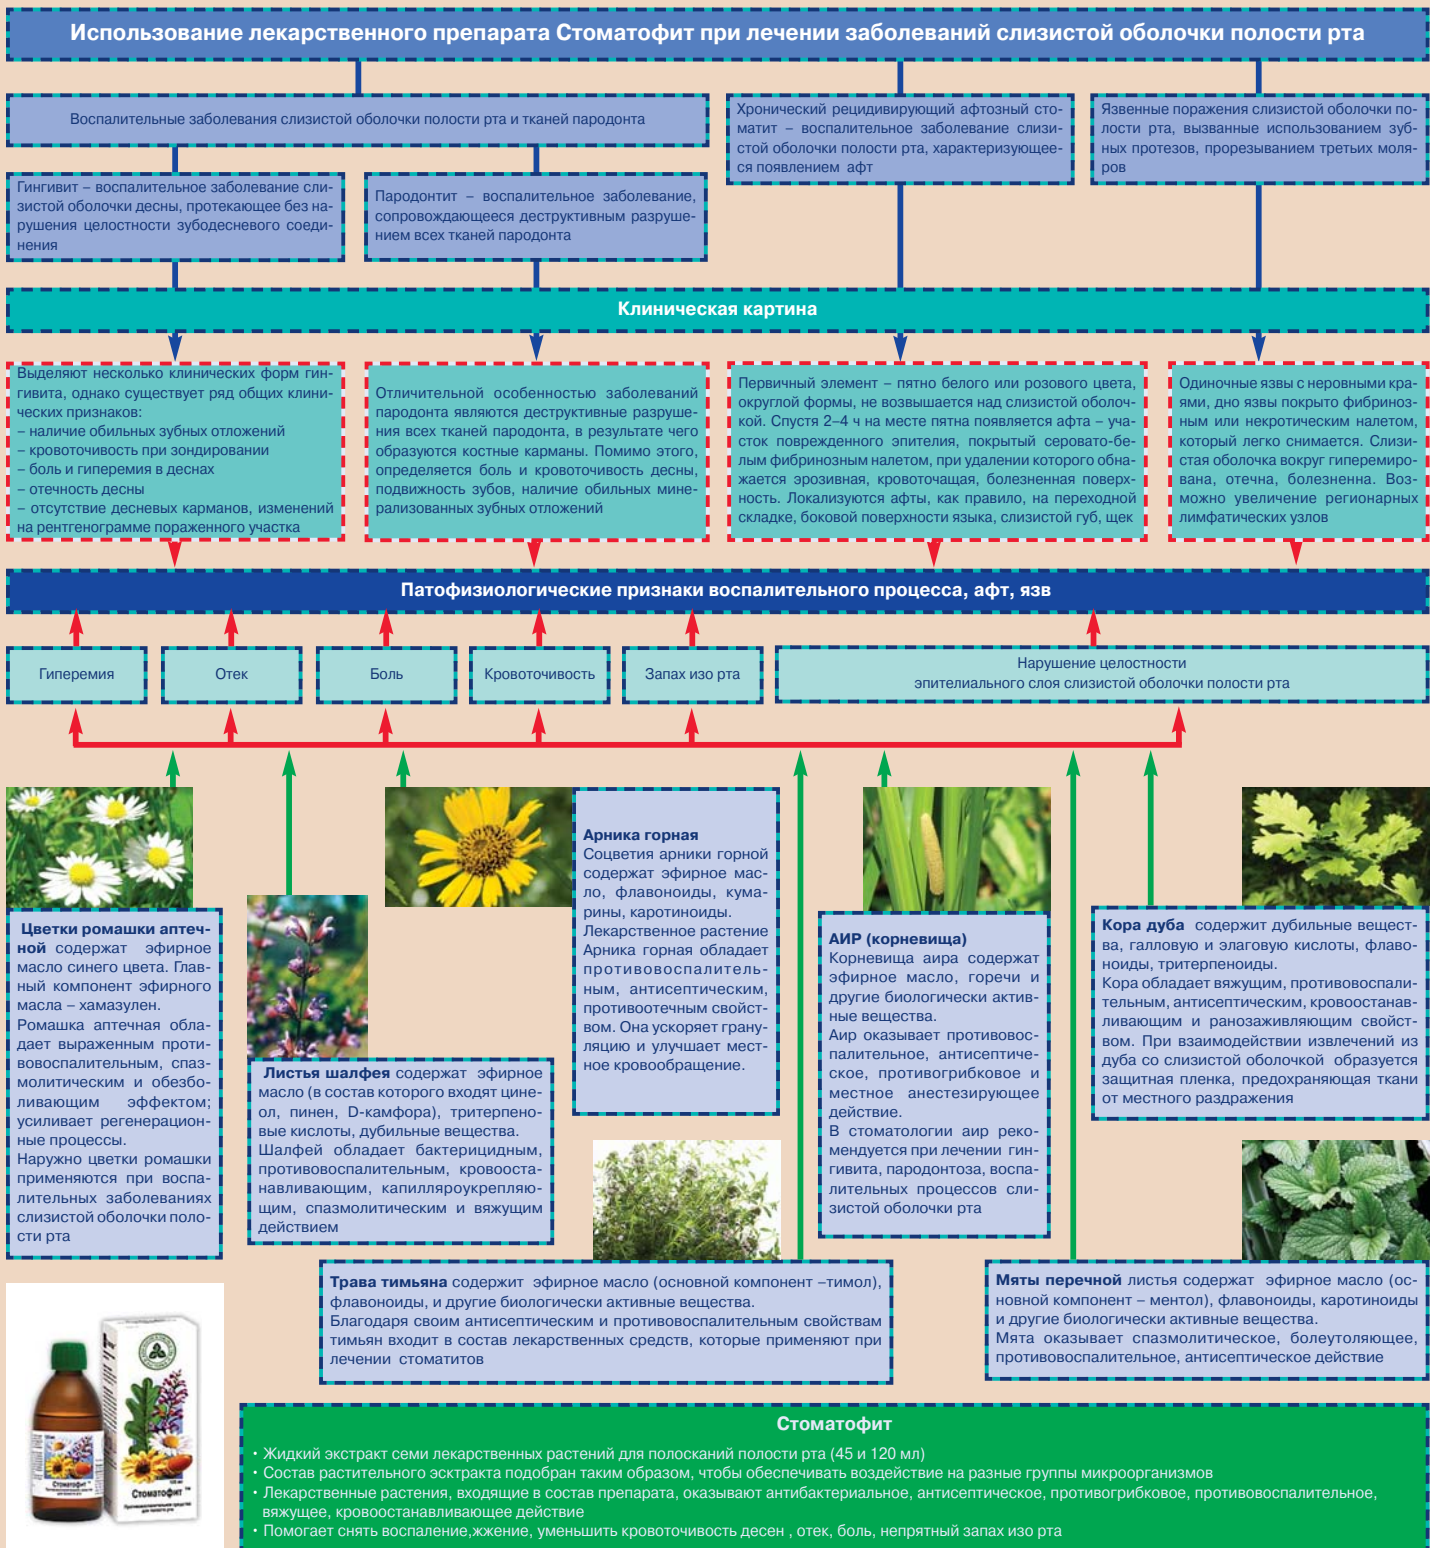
Использование лекарственного препарата Стоматофит при лечении заболеваний слизистой оболочки полости рта

Воспалительные заболевания слизистой оболочки полости рта и тканей пародонта

Хронический рецидивирующий афтозный стоматит – воспалительное заболевание слизистой оболочки полости рта, характеризующееся появлением афт

Язвенные поражения слизистой оболочки полости рта, вызванные использованием зубных протезов, прорезыванием третьих моляров

Гингивит – воспалительное заболевание слизистой оболочки десны, протекающее без нарушения целостности зубодесневого соединения

Пародонтит – воспалительное заболевание, сопровождающееся деструктивным разрушением всех тканей пародонта

Клиническая картина

Выделяют несколько клинических форм гингивита, однако существует ряд общих клинических признаков:
– наличие обильных зубных отложений
– кровоточивость при зондировании
– боль и гиперемия в деснах
– отечность десны
– отсутствие десневых карманов, изменений на рентгенограмме пораженного участка

Отличительной особенностью заболеваний пародонта являются деструктивные разрушения всех тканей пародонта, в результате чего образуются костные карманы. Помимо этого, определяется боль и кровоточивость десны, подвижность зубов, наличие обильных минерализованных зубных отложений

Первичный элемент – пятно белого или розового цвета, округлой формы, не возвышается над слизистой оболочкой. Спустя 2–4 ч на месте пятна появляется афта – участок поврежденного эпителия, покрытый серовато-белым фибринозным налетом, при удалении которого обнажается эрозивная, кровоточащая, болезненная поверхность. Локализуются афты, как правило, на переходной складке, боковой поверхности языка, слизистой губ, щек

Одиночные язвы с неровными краями, дно язвы покрыто фибринозным или некротическим налетом, который легко снимается. Слизистая оболочка вокруг гиперемирована, отечна, болезненна. Возможно увеличение регионарных лимфатических узлов

Патофизиологические признаки воспалительного процесса, афт, язв

Гиперемия

Отек

Боль

Кровоточивость

Запах изо рта

Нарушение целостности эпителиального слоя слизистой оболочки полости рта

Цветки ромашки аптечной содержат эфирное масло синего цвета. Главный компонент эфирного масла – хамазулен.
Ромашка аптечная обладает выраженным противовоспалительным, спазмолитическим и обезболивающим эффектом; усиливает регенерационные процессы.
Наружно цветки ромашки применяются при воспалительных заболеваниях слизистой оболочки полости рта

Листья шалфея содержат эфирное масло (в состав которого входят цинеол, пинен, D-камфора), тритерпеновые кислоты, дубильные вещества.
Шалфей обладает бактерицидным, противовоспалительным, кровоостанавливающим, капилляроукрепляющим, спазмолитическим и вяжущим действием

Арника горная
Соцветия арники горной содержат эфирное масло, флавоноиды, кумарины, каротиноиды.
Лекарственное растение Арника горная обладает противовоспалительным, антисептическим, противоотечным свойством. Она ускоряет грануляцию и улучшает местное кровообращение.

АИР (корневища)
Корневища аира содержат эфирное масло, горечи и другие биологически активные вещества.
Аир оказывает противовоспалительное, антисептическое, противогрибковое и местное анестезирующее действие.
В стоматологии аир рекомендуется при лечении гингивита, пародонтоза, воспалительных процессов слизистой оболочки рта

Кора дуба содержит дубильные вещества, галловую и элаговую кислоты, флавоноиды, тритерпеноиды.
Кора обладает вяжущим, антисептическим, кровоостанавливающим и ранозаживляющим свойством. При взаимодействии извлечений из дуба со слизистой оболочкой образуется защитная пленка, предохраняющая ткани от местного раздражения

Трава тимьяна содержит эфирное масло (основной компонент –тимол), флавоноиды, и другие биологически активные вещества.
Благодаря своим антисептическим и противовоспалительным свойствам тимьян входит в состав лекарственных средств, которые применяют при лечении стоматитов

Мяты перечной листья содержат эфирное масло (основной компонент – ментол), флавоноиды, каротиноиды и другие биологически активные вещества.
Мята оказывает спазмолитическое, болеутоляющее, противовоспалительное, антисептическое действие

Стоматофит

Стоматофит
• Жидкий экстракт семи лекарственных растений для полосканий полости рта (45 и 120 мл)
• Состав растительного экстракта подобран таким образом, чтобы обеспечивать воздействие на разные группы микроорганизмов
• Лекарственные растения, входящие в состав препарата, оказывают антибактериальное, антисептическое, противогрибковое, противовоспалительное, вяжущее, кровоостанавливающее действие
• Помогает снять воспаление,жжение, уменьшить кровоточивость десен , отек, боль, неприятный запах изо рта